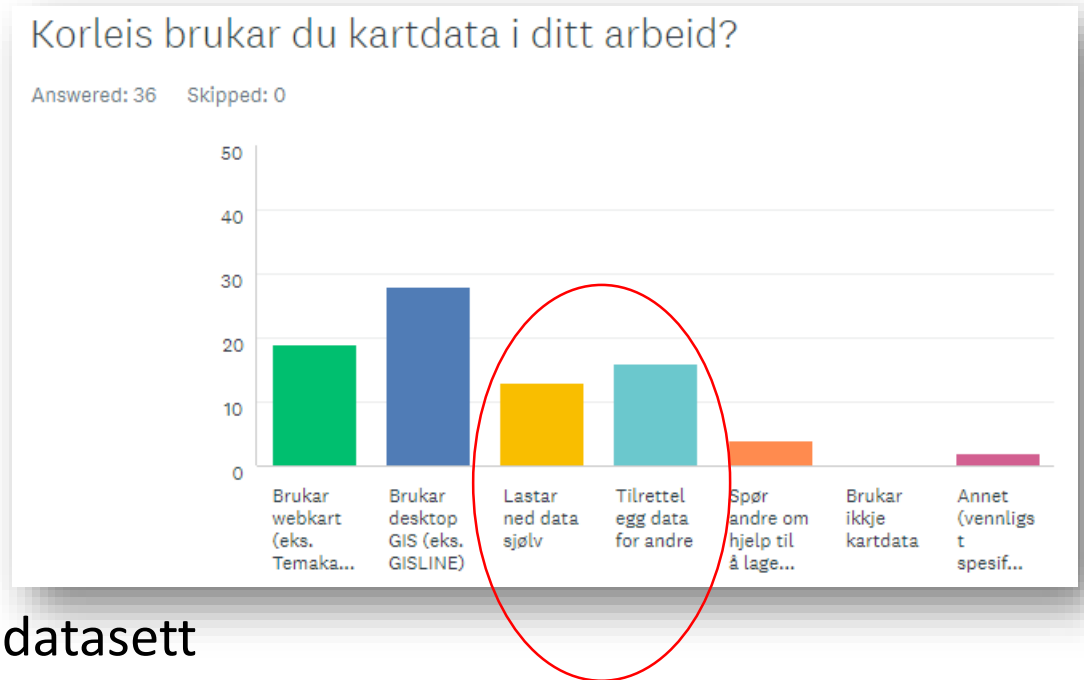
Korleis brukar du kartdata i ditt arbeid?

Answered: 36 Skipped: 0

50
40
30
20
10
0

Brukar webkart (eks. Temaka...

Brukar desktop GIS (eks. GISLINE)

Lastar ned data sjølv

Tilrettel egg data for andre

Spør andre om hjelp til å lage...

Brukar ikkje kartdata

Annet (vennligs t spesif...

datasett